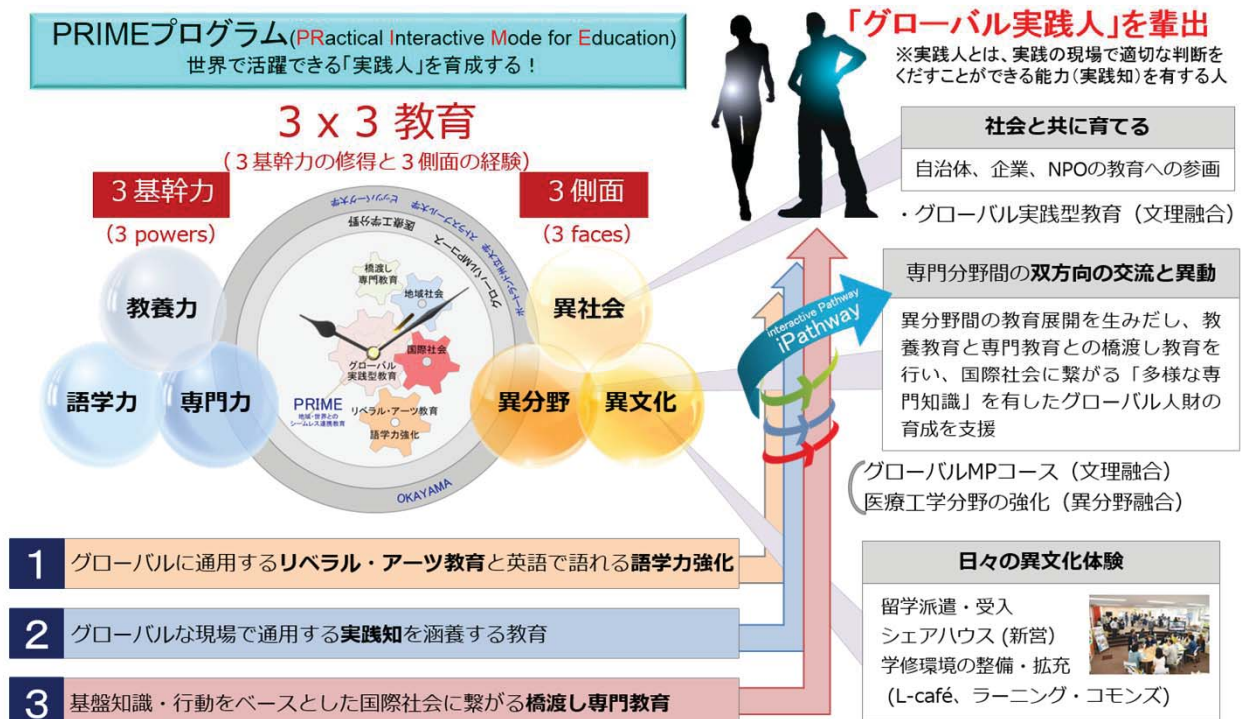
PRIMEプログラム(PRactical Interactive Mode for Education)
世界で活躍できる「実践人」を育成する！

3 x 3 教育
（３基幹力の修得と３側面の経験）

３基幹力
(3 powers)

３側面
(3 faces)

教養力
語学力
専門力

医療工学分野
グローバルMPコース
橋渡し専門教育
地域社会
国際社会
グローバル実践型教育
リベラル・アーツ教育
語学力強化
PRIME
地域・世界とのシームレス連携教育
OKAYAMA

異社会
異分野
異文化

「グローバル実践人」を輩出
※実践人とは、実践の現場で適切な判断をくだすことができる能力（実践知）を有する人

社会と共に育てる
自治体、企業、NPOの教育への参画
・グローバル実践型教育（文理融合）

Interactive Pathway
iPathway

専門分野間の双方向の交流と異動
異分野間の教育展開を生みだし、教養教育と専門教育との橋渡し教育を行い、国際社会に繋がる「多様な専門知識」を有したグローバル人財の育成を支援

グローバルMPコース（文理融合）
医療工学分野の強化（異分野融合）

1 グローバルに通用するリベラル・アーツ教育と英語で語れる語学力強化
2 グローバルな現場で通用する実践知を涵養する教育
3 基盤知識・行動をベースとした国際社会に繋がる橋渡し専門教育

日々の異文化体験
留学派遣・受入
シェアハウス (新営)
学修環境の整備・拡充
(L-café、ラーニング・コモンズ)